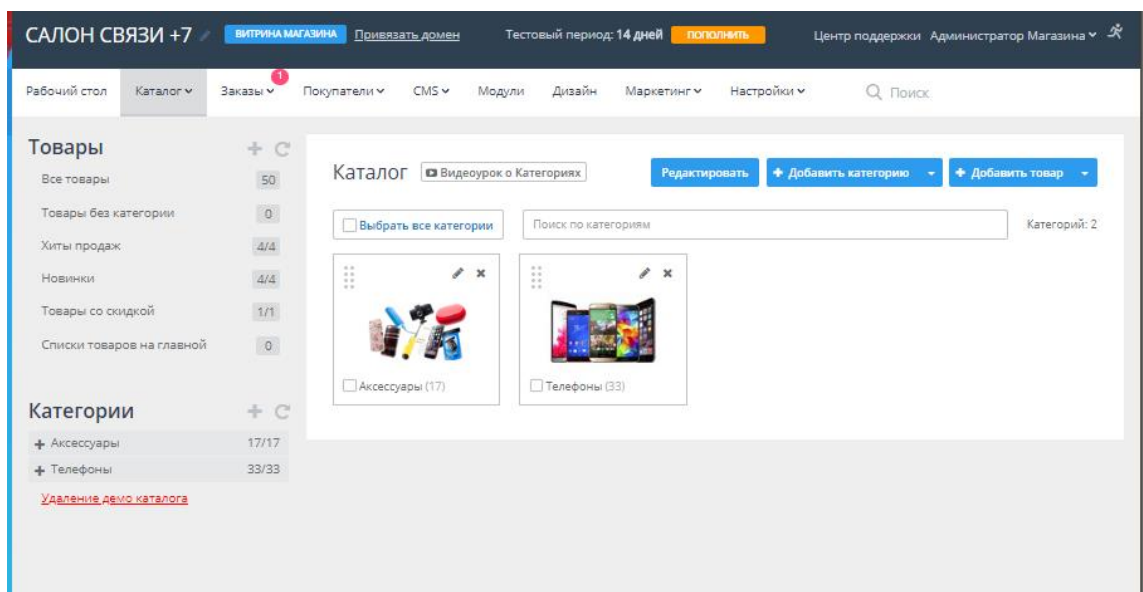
САЛОН СВЯЗИ +7 ВИТРИНА МАГАЗИНА Привязать домен Тестовый период: 14 дней ПОПОЛНИТЬ Центр поддержки Администратор Магазина

Рабочий стол Каталог Заказы 1 Покупатели CMS Модули Дизайн Маркетинг Настройки Поиск

Товары

| | |
|---|---|
| Все товары | 50 |
| Товары без категории | 0 |
| Хиты продаж | 4/4 |
| Новинки | 4/4 |
| Товары со скидкой | 1/1 |
| Списки товаров на главной | 0 |

Категории

| | |
|---|---|
| + Аксессуары | 17/17 |
| + Телефоны | 33/33 |

Удаление демо каталога

Каталог Видеоурок о Категориях Редактировать + Добавить категорию + Добавить товар

Выбрать все категории Поиск по категориям Категорий: 2

Аксессуары (17)

Телефоны (33)